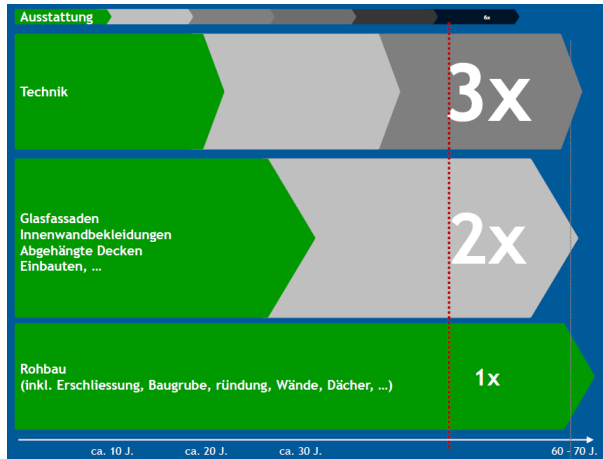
Ausstattung

6x

Technik

3x

Glasfassaden
Innenwandbekleidungen
Abgehängte Decken
Einbauten, ...

2x

Rohbau
(inkl. Erschliessung, Baugrube, ründung, Wände, Dächer, ...)

1x

ca. 10 J.

ca. 20 J.

ca. 30 J.

60 – 70 J.